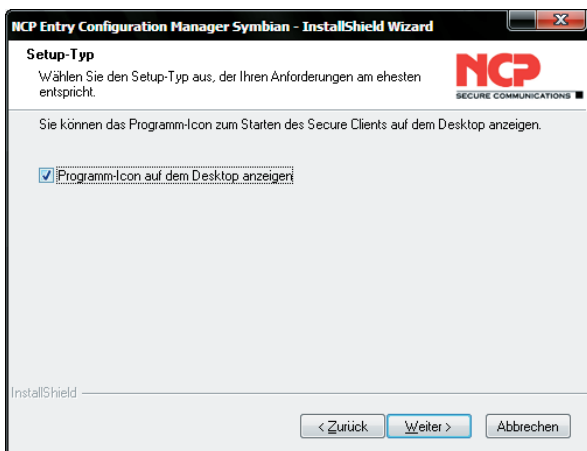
NCP Entry Configuration Manager Symbian - InstallShield Wizard

Setup-Typ
Wählen Sie den Setup-Typ aus, der Ihren Anforderungen am ehesten entspricht.

NCP
SECURE COMMUNICATIONS

Sie können das Programm-Icon zum Starten des Secure Clients auf dem Desktop anzeigen.

Programm-Icon auf dem Desktop anzeigen

InstallShield

< Zurück
Weiter >
Abbrechen